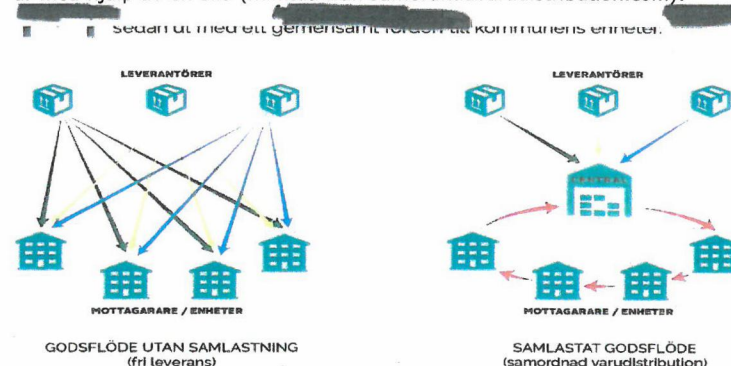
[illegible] sedan ut med ett gemensamt fordon till kommunens enheter.

LEVERANTÖRER

MOTTAGARARE / ENHETER

GODSFLÖDE UTAN SAMLASTNING
(fri leverans)

LEVERANTÖRER

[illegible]

MOTTAGARARE / ENHETER

SAMLASTAT GODSFLÖDE
(samordnad varudistribution)